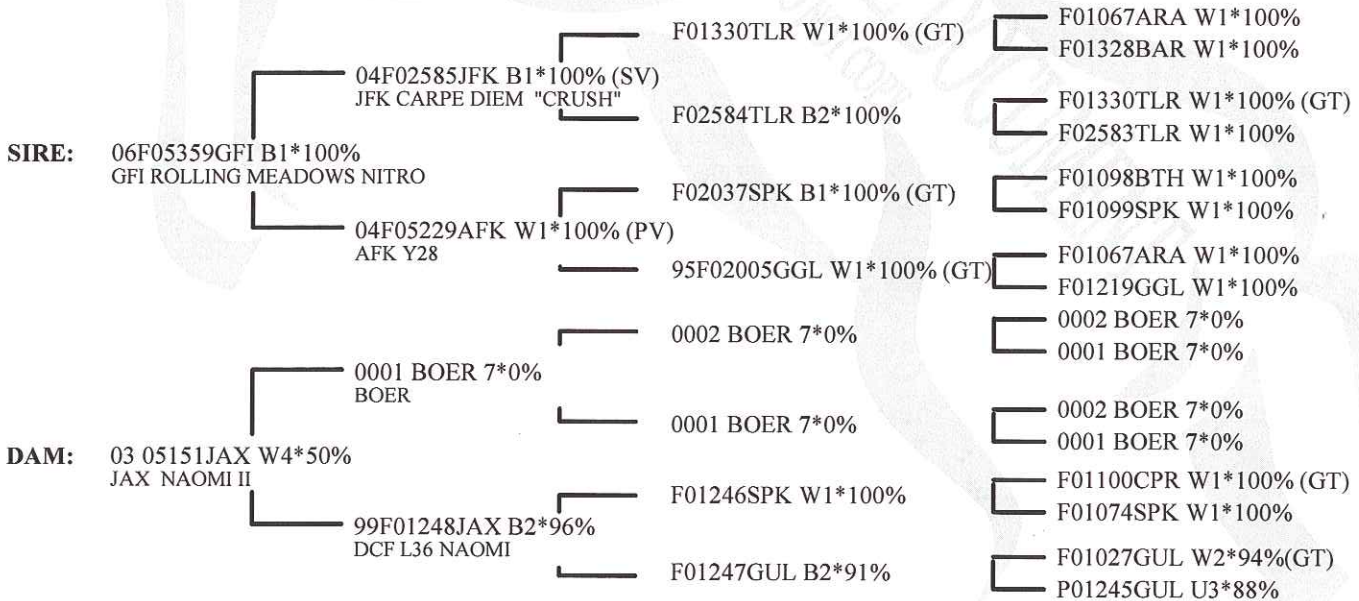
F01330TLR W1*100% (GT)
F01067ARA W1*100%
F01328BAR W1*100%
04F02585JFK B1*100% (SV)
JFK CARPE DIEM "CRUSH"
F02584TLR B2*100%
F01330TLR W1*100% (GT)
F02583TLR W1*100%
SIRE: 06F05359GFI B1*100%
GFI ROLLING MEADOWS NITRO
F02037SPK B1*100% (GT)
F01098BTH W1*100%
F01099SPK W1*100%
04F05229AFK W1*100% (PV)
AFK Y28
95F02005GGL W1*100% (GT)
F01067ARA W1*100%
F01219GGL W1*100%
0002 BOER 7*0%
0002 BOER 7*0%
0001 BOER 7*0%
0001 BOER 7*0%
BOER
0001 BOER 7*0%
0002 BOER 7*0%
0001 BOER 7*0%
DAM: 03 05151JAX W4*50%
JAX NAOMI II
F01246SPK W1*100%
F01100CPR W1*100% (GT)
F01074SPK W1*100%
99F01248JAX B2*96%
DCF L36 NAOMI
F01247GUL B2*91%
F01027GUL W2*94%(GT)
P01245GUL U3*88%